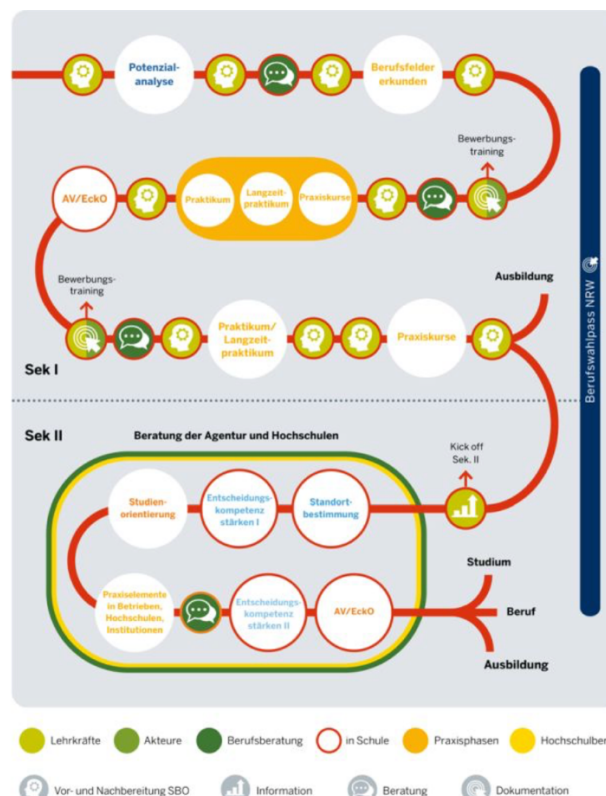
Potenzialanalyse

Berufsfelder erkunden

Bewerbungstraining

AV/EckO

Praktikum

Langzeitpraktikum

Praxiskurse

Ausbildung

Bewerbungstraining

Praktikum/ Langzeitpraktikum

Praxiskurse

Berufswahlpass NRW

Sek I

Sek II

Beratung der Agentur und Hochschulen

Kick off Sek. II

Studienorientierung

Entscheidungskompetenz stärken I

Standortbestimmung

Studium

Praxiselemente in Betrieben, Hochschulen, Institutionen

Entscheidungskompetenz stärken II

AV/EckO

Beruf

Ausbildung

Lehrkräfte

Akteure

Berufsberatung

in Schule

Praxisphasen

Hochschulber

Vor- und Nachbereitung SBO

Information

Beratung

Dokumentation